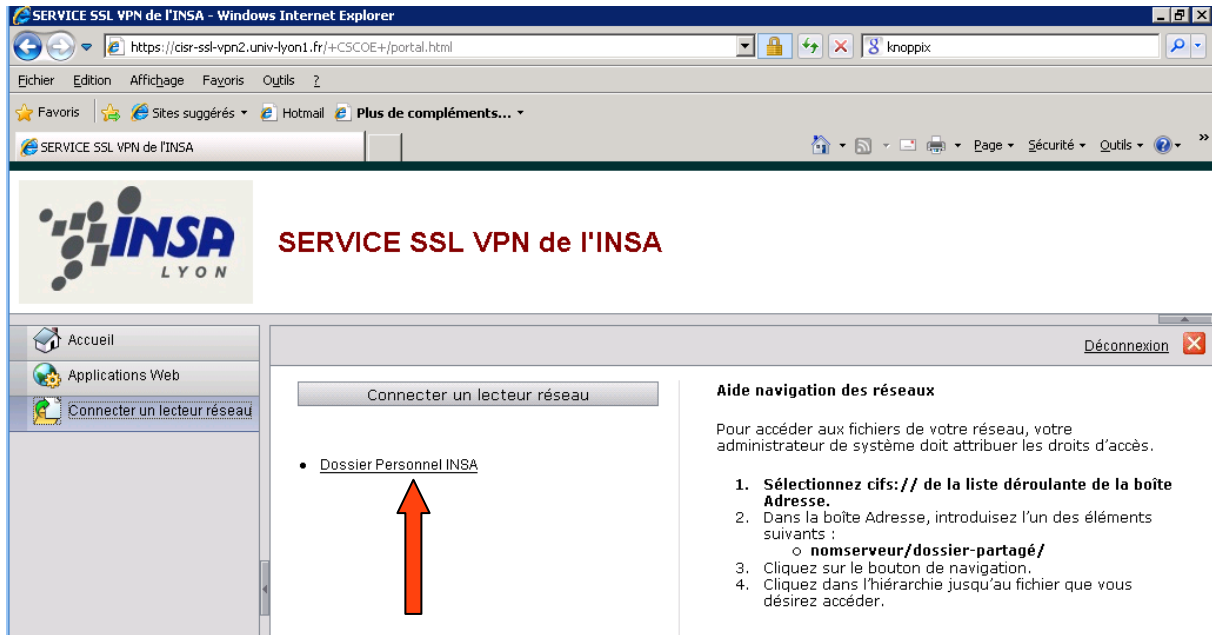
SERVICE SSL VPN de l'INSA - Windows Internet Explorer

https://cisr-ssl-vpn2.univ-lyon1.fr/+CSCOE+/portal.html

knoppix

Fichier Edition Affichage Favoris Outils ?

Favoris Sites suggérés Hotmail Plus de compléments...

SERVICE SSL VPN de l'INSA

Page Sécurité Outils

INSA LYON

SERVICE SSL VPN de l'INSA

Accueil

Applications Web

Connecter un lecteur réseau

Déconnexion

Connecter un lecteur réseau

• Dossier Personnel INSA

Aide navigation des réseaux

Pour accéder aux fichiers de votre réseau, votre administrateur de système doit attribuer les droits d'accès.

1. Sélectionnez cifs:// de la liste déroulante de la boîte Adresse.
2. Dans la boîte Adresse, introduisez l'un des éléments suivants :
 ○ nomserveur/dossier-partagé/
3. Cliquez sur le bouton de navigation.
4. Cliquez dans l'hiérarchie jusqu'au fichier que vous désirez accéder.